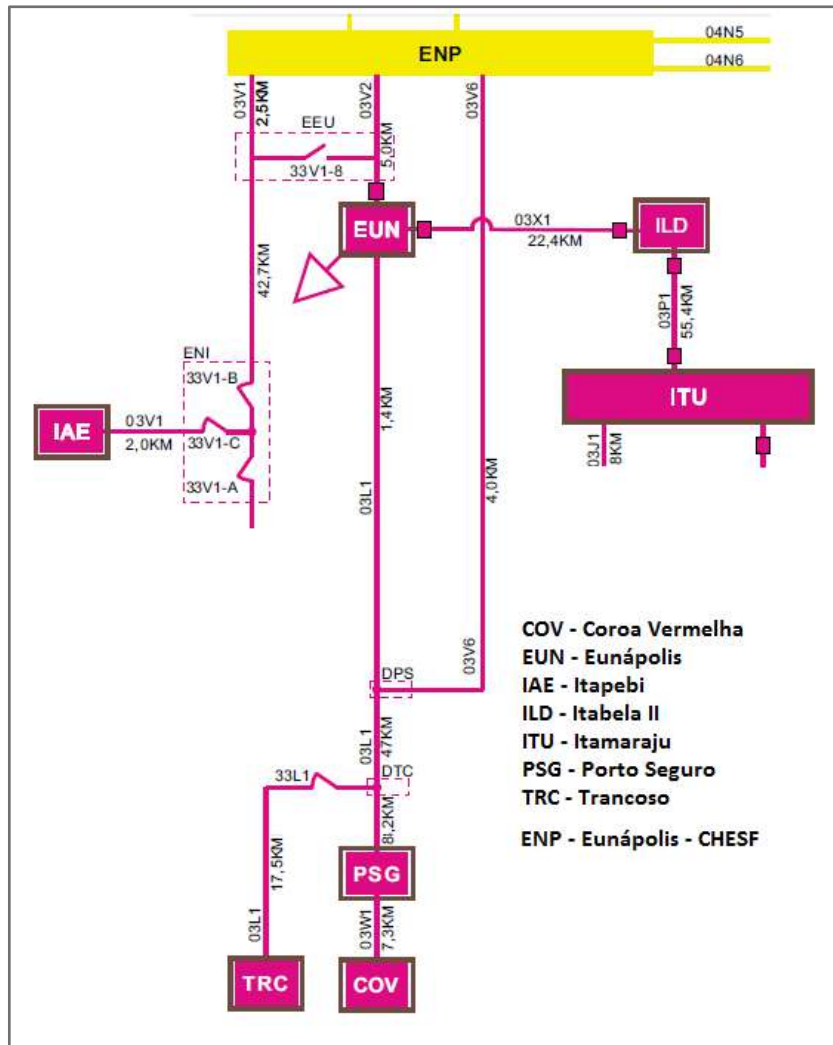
ENP
04N5
04N6
03V1
2,5KM
03V2
03V6
EEU
5,0KM
33V1-8
EUN
03X1
22,4KM
ILD
42,7KM
03P1
55,4KM
ENI
33V1-B
ITU
IAE
03V1
2,0KM
33V1-C
1,4KM
03J1
8KM
33V1-A
4,0KM
03L1
COV - Coroa Vermelha
EUN - Eunápolis
IAE - Itapebi
ILD - Itabela II
ITU - Itamaraju
PSG - Porto Seguro
TRC - Trancoso

ENP - Eunápolis - CHESF
DPS
03V6
03L1
47KM
33L1
DTC
8,2KM
17,5KM
PSG
03L1
03W1
7,3KM
TRC
COV